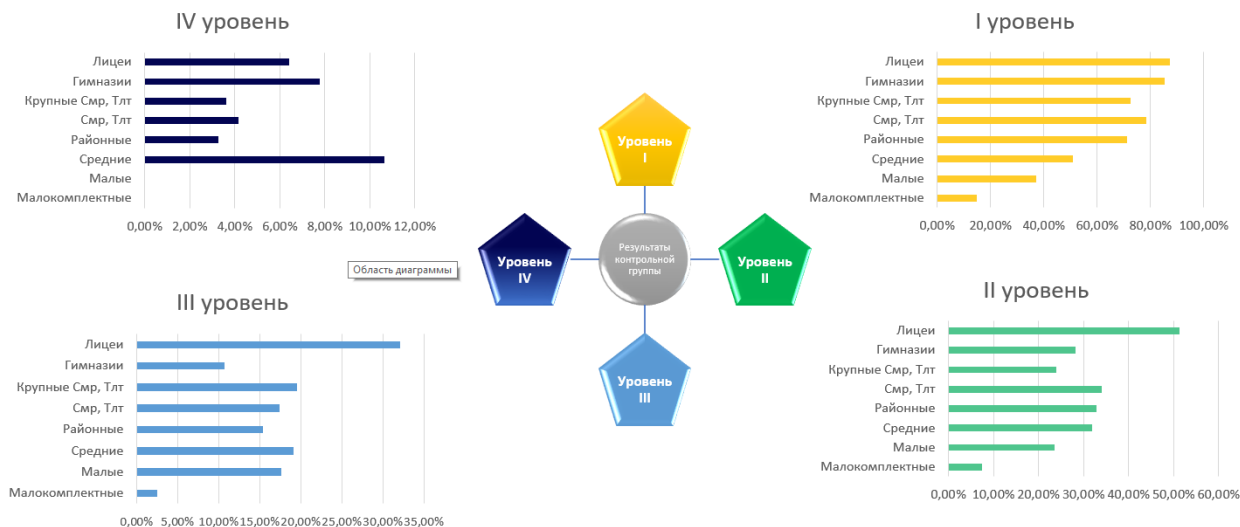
IV уровень

Лицеи
Гимназии
Крупные Смр, Тлт
Смр, Тлт
Районные
Средние
Малые
Малокомплектные

0,00% 2,00% 4,00% 6,00% 8,00% 10,00% 12,00%

I уровень

Лицеи
Гимназии
Крупные Смр, Тлт
Смр, Тлт
Районные
Средние
Малые
Малокомплектные

0,00% 20,00% 40,00% 60,00% 80,00% 100,00%

Уровень I

Уровень IV

Результаты контрольной группы

Уровень II

Уровень III

Область диаграммы

III уровень

Лицеи
Гимназии
Крупные Смр, Тлт
Смр, Тлт
Районные
Средние
Малые
Малокомплектные

0,00% 5,00% 10,00% 15,00% 20,00% 25,00% 30,00% 35,00%

II уровень

Лицеи
Гимназии
Крупные Смр, Тлт
Смр, Тлт
Районные
Средние
Малые
Малокомплектные

0,00% 10,00% 20,00% 30,00% 40,00% 50,00% 60,00%